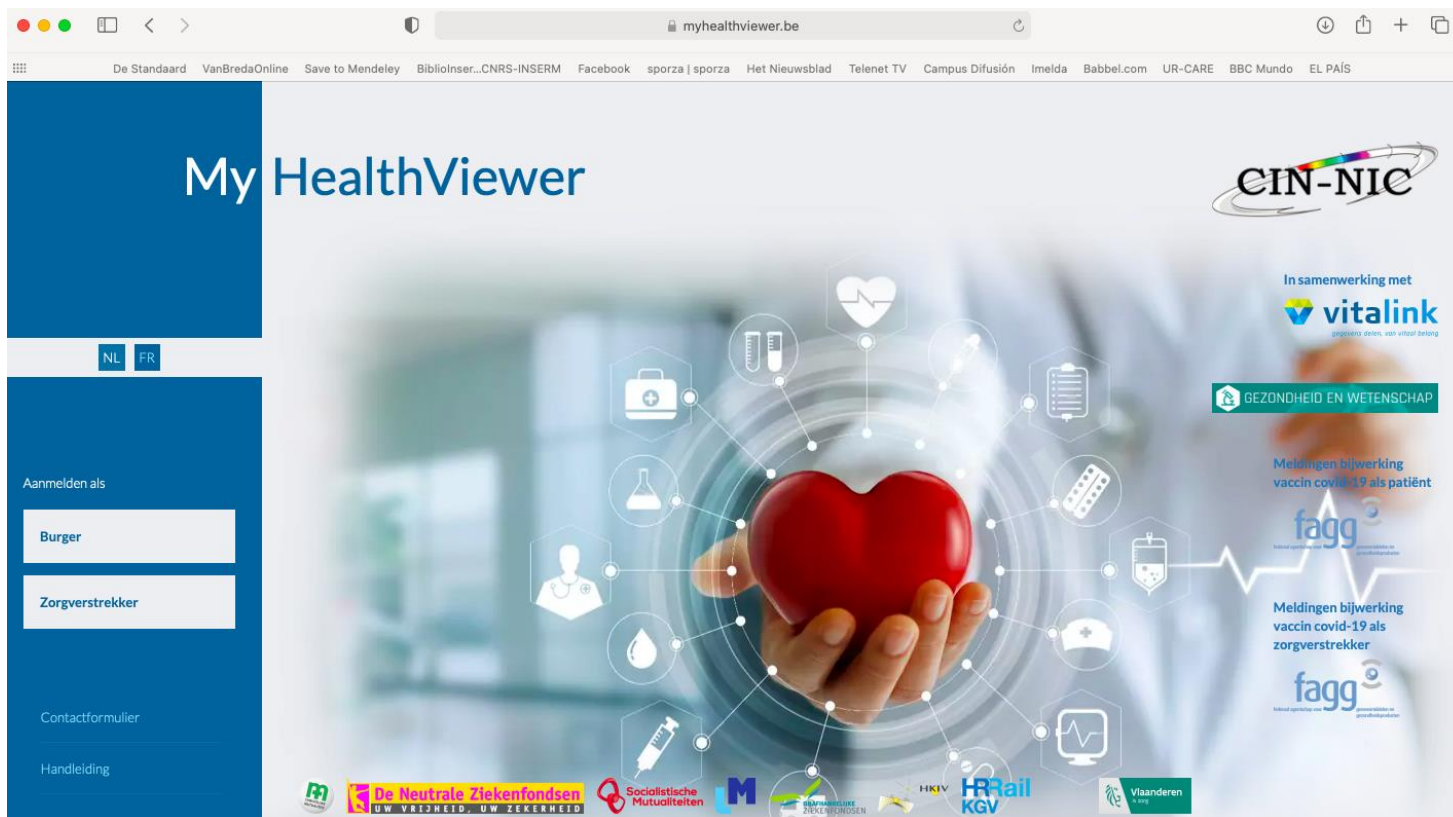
myhealthviewer.be

De Standaard VanBredaOnline Save to Mendeley BiblioInser...CNRS-INSERM Facebook sporza | sporza Het Nieuwsblad Telenet TV Campus Difusión Imelda Babbel.com UR-CARE BBC Mundo EL PAÍS

My HealthViewer

CIN-NIC

In samenwerking met

vitalink
gegevens delen, van vitaal belang

NL FR

GEZONDHEID EN WETENSCHAP

Aanmelden als

Burger

Zorgverstrekker

Meldingen bijwerking vaccin covid-19 als patiënt

fagg

Meldingen bijwerking vaccin covid-19 als zorgverstrekker

fagg

Contactformulier

Handleiding

De Neutrale Ziekenfondsen
UW VRIJHEID, UW ZEKERHEID

Socialistische Mutualiteiten

ONAFHANKELIJKE ZIEKENFONDSEN

HKIV

HR Rail KGV

Vlaanderen is zorg